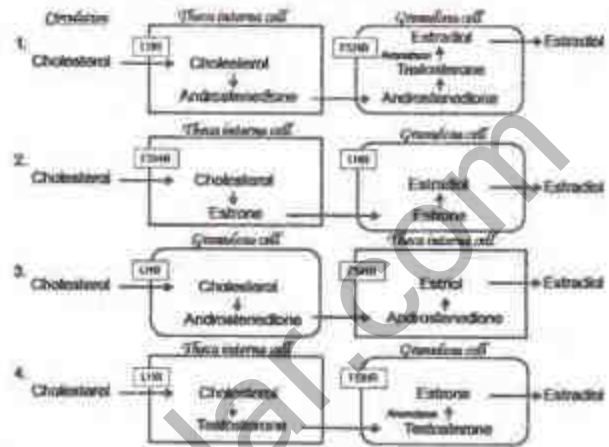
Granulosa

1.
Theca interna cell
LH
Cholesterol
Cholesterol
Androstenedione
Granulosa cell
FSH
Estradiol
Aromatase
Testosterone
Androstenedione
Estradiol

2.
Theca interna cell
FSH
Cholesterol
Cholesterol
Estrone
Granulosa cell
LH
Estradiol
Estrone
Estradiol

3.
Granulosa cell
LH
Cholesterol
Cholesterol
Androstenedione
Theca interna cell
FSH
Estriol
Androstenedione
Estradiol

4.
Theca interna cell
LH
Cholesterol
Cholesterol
Testosterone
Granulosa cell
FSH
Estrone
Aromatase
Testosterone
Estradiol

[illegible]lar.com